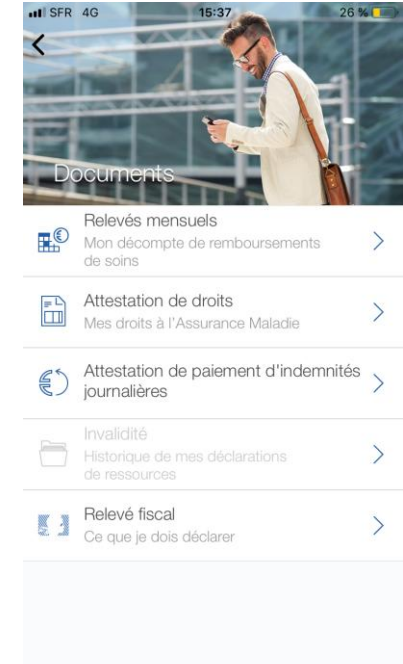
SFR 4G 15:37 26 %

<

Documents

Relevés mensuels
Mon décompte de remboursements de soins
>

Attestation de droits
Mes droits à l'Assurance Maladie
>

Attestation de paiement d'indemnités journalières
>

Invalidité
Historique de mes déclarations de ressources
>

Relevé fiscal
Ce que je dois déclarer
>